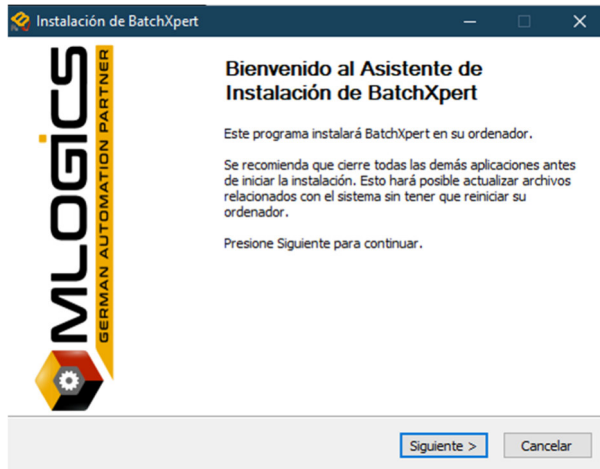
Instalación de BatchXpert

MLOGICS
GERMAN AUTOMATION PARTNER

Bienvenido al Asistente de Instalación de BatchXpert

Este programa instalará BatchXpert en su ordenador.

Se recomienda que cierre todas las demás aplicaciones antes de iniciar la instalación. Esto hará posible actualizar archivos relacionados con el sistema sin tener que reiniciar su ordenador.

Presione Siguiente para continuar.

Siguiente >
Cancelar